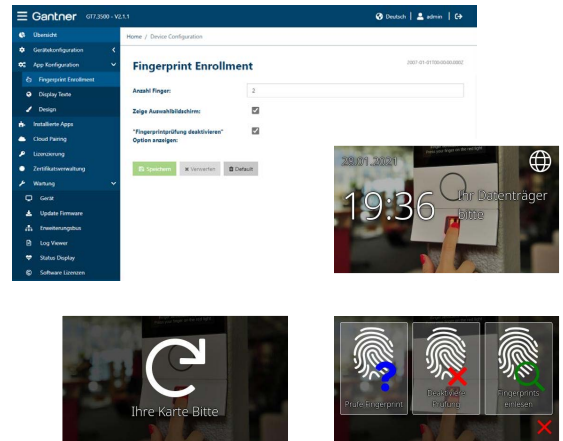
Gantner GT7.3500 - V2.1.1
Deutsch | admin |

Übersicht
Gerätekonfiguration
App Konfiguration
Fingerprint Enrollment
Display Texte
Design
Installierte Apps
Cloud Pairing
Lizenzierung
Zertifikatsverwaltung
Wartung
Gerät
Update Firmware
Erweiterungsbus
Log Viewer
Status Display
Software Lizenzen

Home / Device Configuration

Fingerprint Enrollment

2007-01-0T100000000002

Anzahl Finger: 2
Zeige Auswahlbildschirm:
"Fingerprintprüfung deaktivieren" Option anzeigen:

Speichern
Verwerfen
Default

29.01.2021
19:36
Ihr Datenträger Bitte

Ihre Karte Bitte

Prüfe Fingerprint
Deaktiviere Prüfung
Fingerprints einlesen